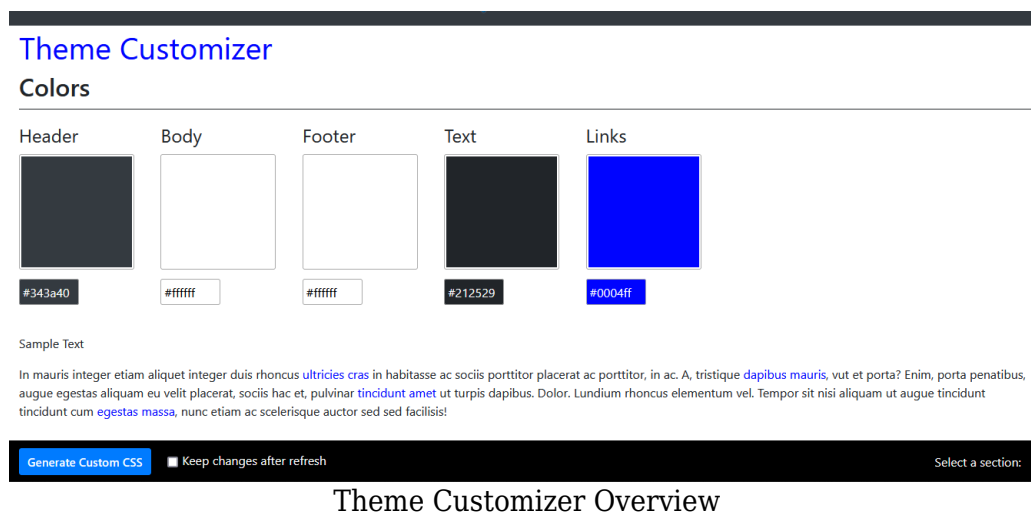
Theme Customizer

Colors

Header

Body

Footer

Text

Links

#343a40

#ffffff

#ffffff

#212529

#0004ff

Sample Text

In mauris integer etiam aliquet integer duis rhoncus ultricies cras in habitasse ac sociis porttitor placerat ac porttitor, in ac. A, tristique dapibus mauris, vut et porta? Enim, porta penatibus, augue egestas aliquam eu velit placerat, sociis hac et, pulvinar tincidunt amet ut turpis dapibus. Dolor. Lundium rhoncus elementum vel. Tempor sit nisi aliquam ut augue tincidunt tincidunt cum egestas massa, nunc etiam ac scelerisque auctor sed sed facilisis!

Generate Custom CSS

Keep changes after refresh

Select a section:

Theme Customizer Overview